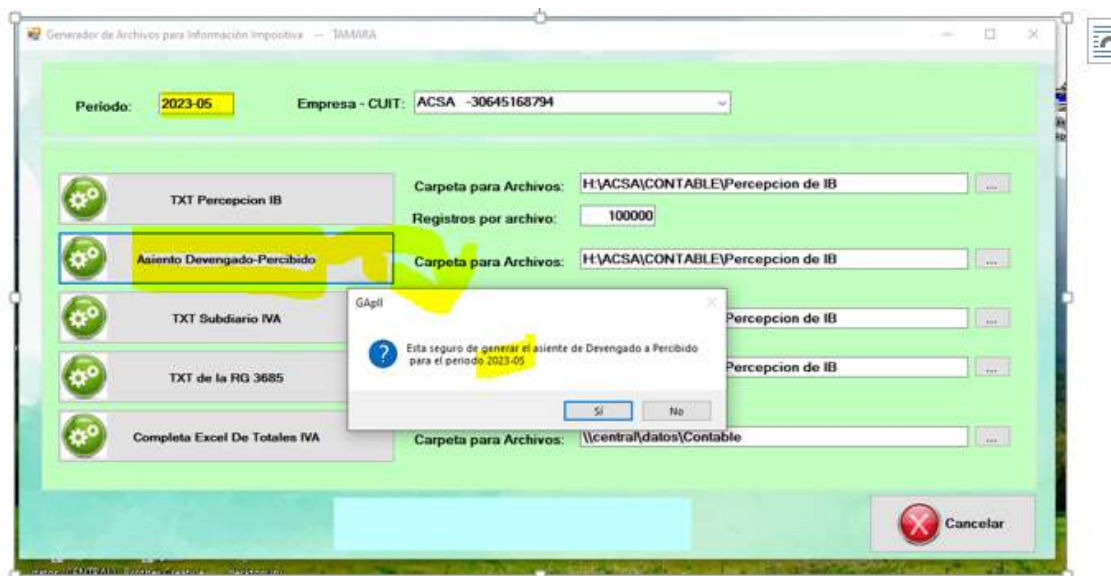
Generador de Archivos para Información Impositiva -- TAMARA

Periodo: 2023-05

Empresa - CUIT: ACSA -30645168794

TXT Percepcion IB

Carpeta para Archivos: H:\ACSA\CONTABLE\Percepcion de IB ...

Registros por archivo: 100000

Asiento Devengado-Percibido

Carpeta para Archivos: H:\ACSA\CONTABLE\Percepcion de IB ...

TXT Subdiario IVA

Percepcion de IB ...

TXT de la RG 3685

Percepcion de IB ...

Completa Excel De Totales IVA

Carpeta para Archivos: \\central\datos\Contable ...

GApII

Esta seguro de generar el asiento de Devengado a Percibido para el periodo 2023-05

Sí

No

Cancelar